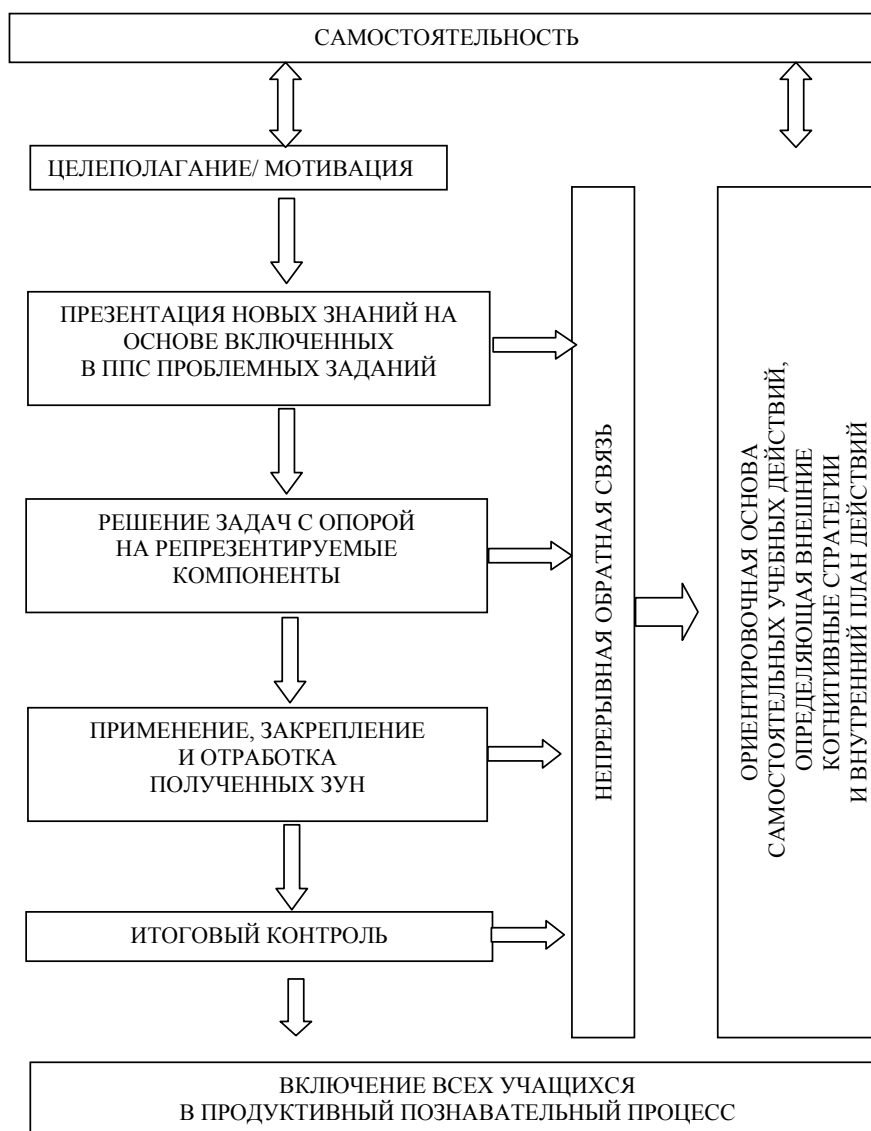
САМОСТОЯТЕЛЬНОСТЬ

ЦЕЛЕПОЛАГАНИЕ/ МОТИВАЦИЯ

ПРЕЗЕНТАЦИЯ НОВЫХ ЗНАНИЙ НА ОСНОВЕ ВКЛЮЧЕННЫХ В ППС ПРОБЛЕМНЫХ ЗАДАНИЙ

РЕШЕНИЕ ЗАДАЧ С ОПОРОЙ НА РЕПРЕЗЕНТИРУЕМЫЕ КОМПОНЕНТЫ

ПРИМЕНЕНИЕ, ЗАКРЕПЛЕНИЕ И ОТРАБОТКА ПОЛУЧЕННЫХ ЗУН

ИТОГОВЫЙ КОНТРОЛЬ

НЕПРЕРЫВНАЯ ОБРАТНАЯ СВЯЗЬ

ОРИЕНТИРОВОЧНАЯ ОСНОВА САМОСТОЯТЕЛЬНЫХ УЧЕБНЫХ ДЕЙСТВИЙ, ОПРЕДЕЛЯЮЩАЯ ВНЕШНИЕ КОГНИТИВНЫЕ СТРАТЕГИИ И ВНУТРЕННИЙ ПЛАН ДЕЙСТВИЙ

ВКЛЮЧЕНИЕ ВСЕХ УЧАЩИХСЯ В ПРОДУКТИВНЫЙ ПОЗНАВАТЕЛЬНЫЙ ПРОЦЕСС